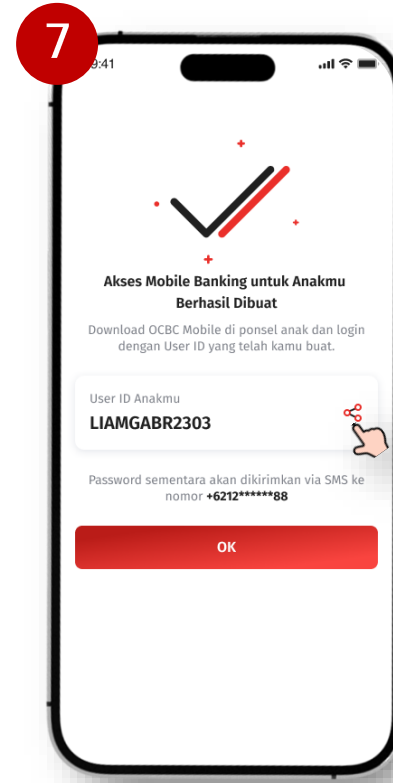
7

9:41

Akses Mobile Banking untuk Anakmu Berhasil Dibuat

Download OCBC Mobile di ponsel anak dan login dengan User ID yang telah kamu buat.

User ID Anakmu

LIAMGABR2303

Password sementara akan dikirimkan via SMS ke nomor +6212******88

OK